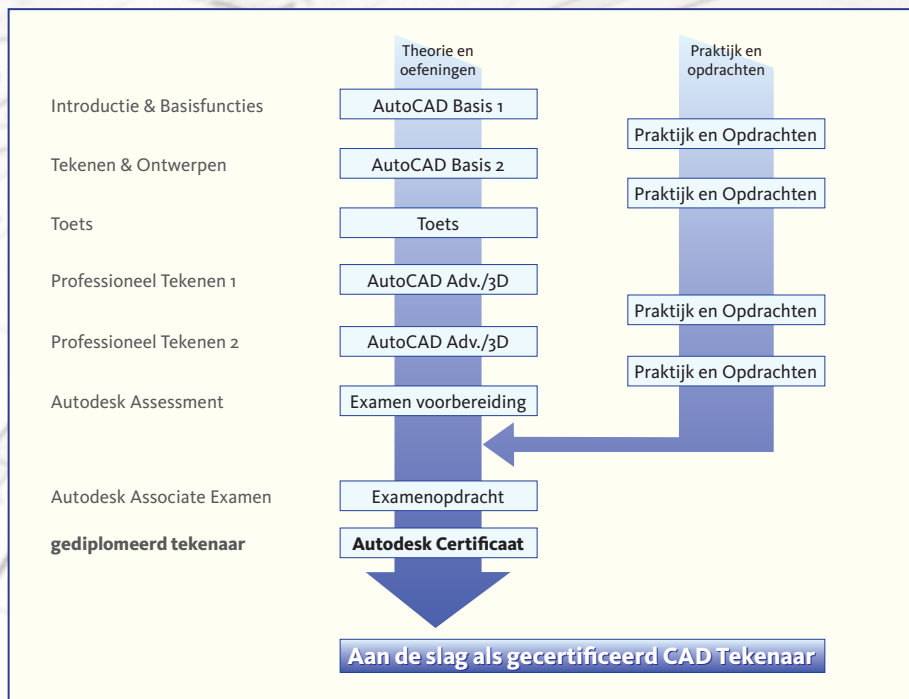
Theorie en oefeningen

Praktijk en opdrachten

Introductie & Basisfuncties

AutoCAD Basis 1

Praktijk en Opdrachten

Tekenen & Ontwerpen

AutoCAD Basis 2

Praktijk en Opdrachten

Toets

Toets

Professioneel Tekenen 1

AutoCAD Adv./3D

Praktijk en Opdrachten

Professioneel Tekenen 2

AutoCAD Adv./3D

Praktijk en Opdrachten

Autodesk Assessment

Examen voorbereiding

Autodesk Associate Examen

Examenopdracht

**gediplomeerd tekenaar**

**Autodesk Certificaat**

**Aan de slag als gecertificeerd CAD Tekenaar**